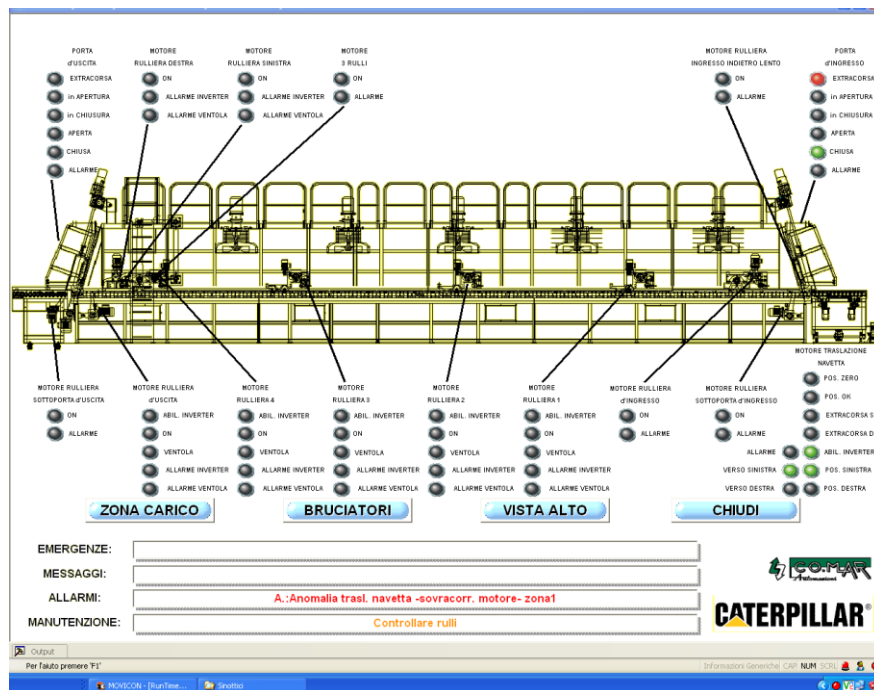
PORTA
d'USCITA
EXTRACORSA
in APERTURA
in CHIUSURA
APERTA
CHIUSA
ALLARME

MOTORE
RULLIERA DESTRA
ON
ALLARME INVERTER
ALLARME VENTOLA

MOTORE
RULLIERA SINISTRA
ON
ALLARME INVERTER
ALLARME VENTOLA

MOTORE
3 RULLI
ON
ALLARME

MOTORE RULLIERA
INGRESSO INDIETRO LENTO
ON
ALLARME

PORTA
d'INGRESSO
EXTRACORSA
in APERTURA
in CHIUSURA
APERTA
CHIUSA
ALLARME

MOTORE TRASLAZIONE
NAVETTA
POS. ZERO
POS. OK
EXTRACORSA S
EXTRACORSA D
ABIL. INVERTER
POS. SINISTRA
POS. DESTRA
ALLARME
VERSO SINISTRA
VERSO DESTRA

MOTORE RULLIERA
SOTTOPORTA d'USCITA
ON
ALLARME

MOTORE RULLIERA
d'USCITA
ABIL. INVERTER
ON
VENTOLA
ALLARME INVERTER
ALLARME VENTOLA

MOTORE
RULLIERA 4
ABIL. INVERTER
ON
VENTOLA
ALLARME INVERTER
ALLARME VENTOLA

MOTORE
RULLIERA 3
ABIL. INVERTER
ON
VENTOLA
ALLARME INVERTER
ALLARME VENTOLA

MOTORE
RULLIERA 2
ABIL. INVERTER
ON
VENTOLA
ALLARME INVERTER
ALLARME VENTOLA

MOTORE
RULLIERA 1
ABIL. INVERTER
ON
VENTOLA
ALLARME INVERTER
ALLARME VENTOLA

MOTORE RULLIERA
d'INGRESSO
ON
ALLARME

MOTORE RULLIERA
SOTTOPORTA d'INGRESSO
ON
ALLARME

ZONA CARICO
BRUCIATORI
VISTA ALTO
CHIUDI

EMERGENZE:
MESSAGGI:
ALLARMI: A.:Anomalia trasl. navetta -sovracorr. motore- zona1
MANUTENZIONE: Controllare rulli

COMAR
CATERPILLAR®

Output
Per l'aiuto premere 'F1'
Informazioni Generiche CAP NUM SCRL
MOVICON - [RunTime...
Sinottico